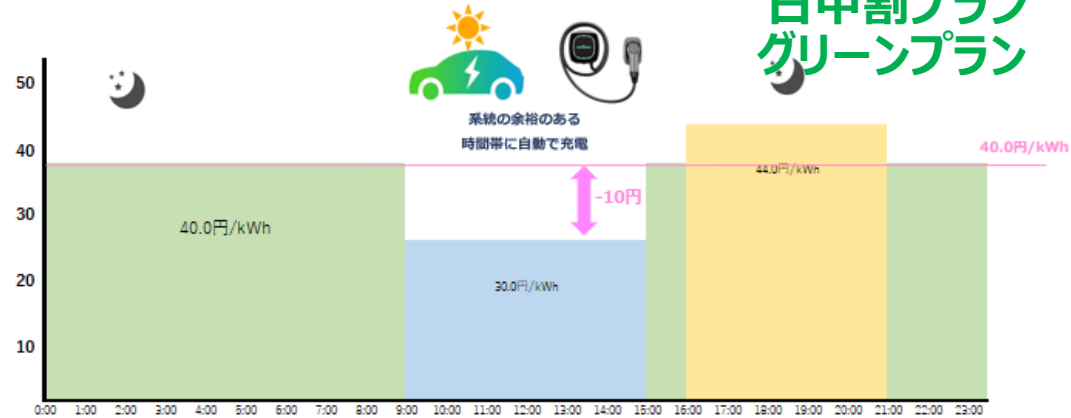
日中割プラン
グリーンプラン

50
40
30
20
10

系統の余裕のある
時間帯に自動で充電

40.0円/kWh

-10円

40.0円/kWh

30.0円/kWh

44.0円/kWh

0:00 1:00 2:00 3:00 4:00 5:00 6:00 7:00 8:00 9:00 10:00 11:00 12:00 13:00 14:00 15:00 16:00 17:00 18:00 19:00 20:00 21:00 22:00 23:00